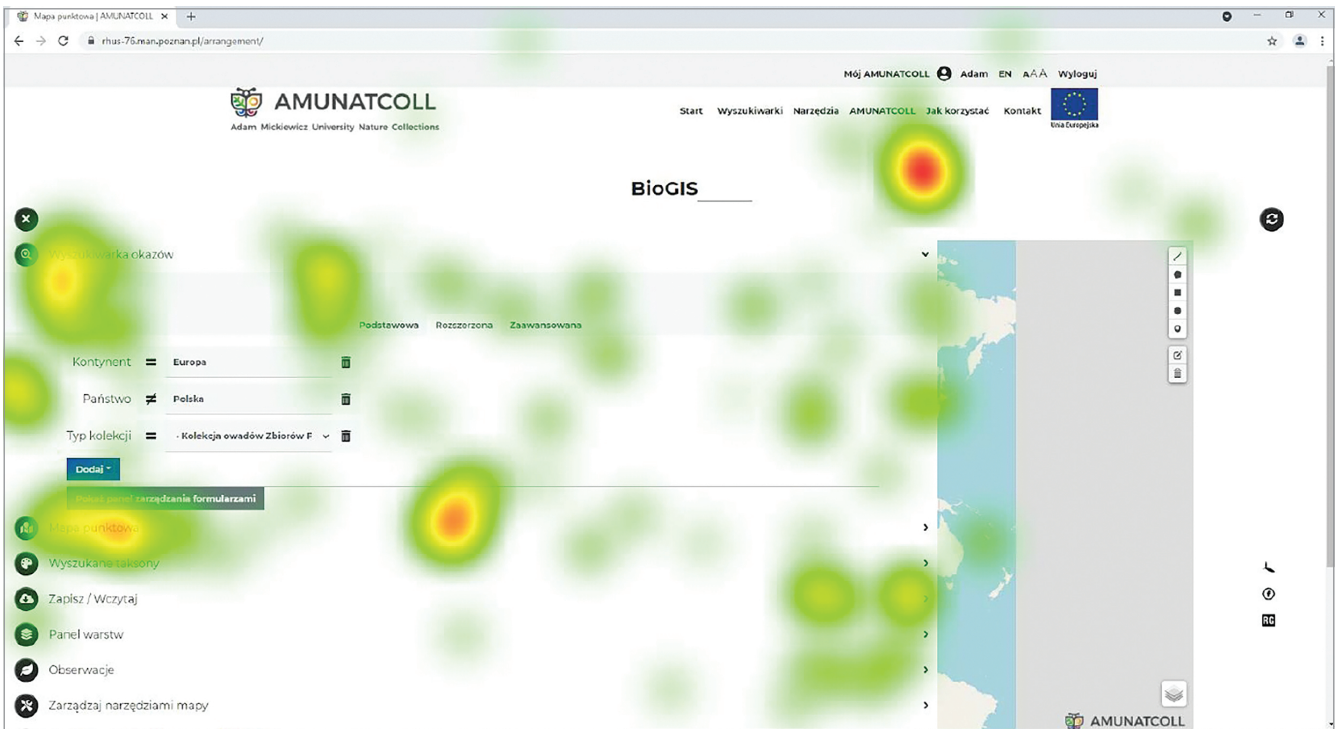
Mapa punktowa | AMUNATCOLL × +

rhus-76.man.poznan.pl/arrangement/

Mój AMUNATCOLL Adam EN AAA Wyloguj

AMUNATCOLL
Adam Mickiewicz University Nature Collections

Start Wyszukiwarki Narzędzia AMUNATCOLL Jak korzystać Kontakt

Unia Europejska

BioGIS

Wyszukiwarka okazów

Podstawowa Rozszerzona Zaawansowana

Kontynent = Europa

Państwo ≠ Polska

Typ kolekcji = - Kolekcja owadów Zbiorów F

Dodaj

Pokaż panel zarządzania formularzami

Mapa punktowa

Wyszukane taksony

Zapisz / Wczytaj

Panel warstw

Obserwacje

Zarządzaj narzędziami mapy

RG

AMUNATCOLL